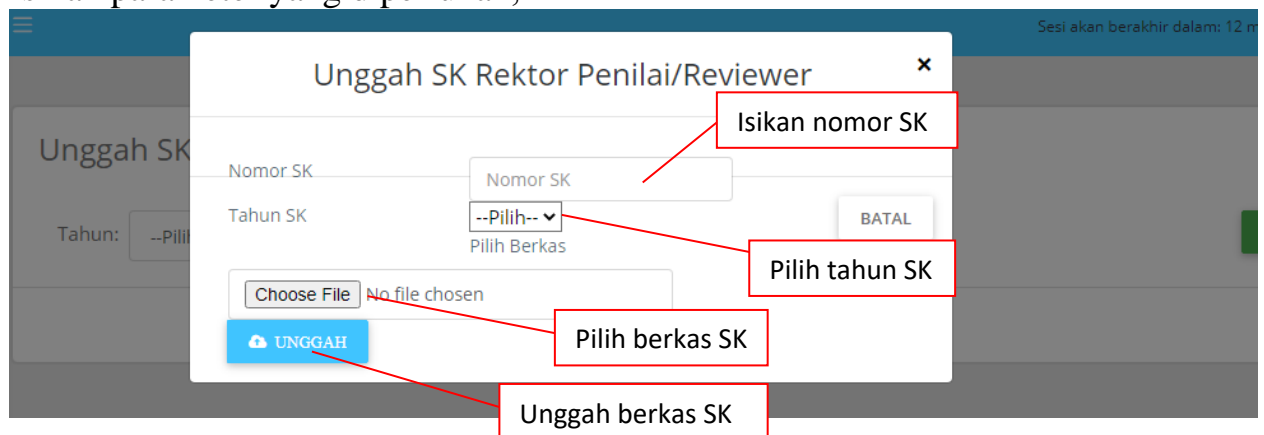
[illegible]

Sesi akan berakhir dalam: 12 m

Unggah SK

Tahun: --Pili

Unggah SK Rektor Penilai/Reviewer

×

Isikan nomor SK

Nomor SK

Nomor SK

Tahun SK

--Pilih--

BATAL

Pilih Berkas

Pilih tahun SK

Choose File No file chosen

Pilih berkas SK

UNGGAH

Unggah berkas SK